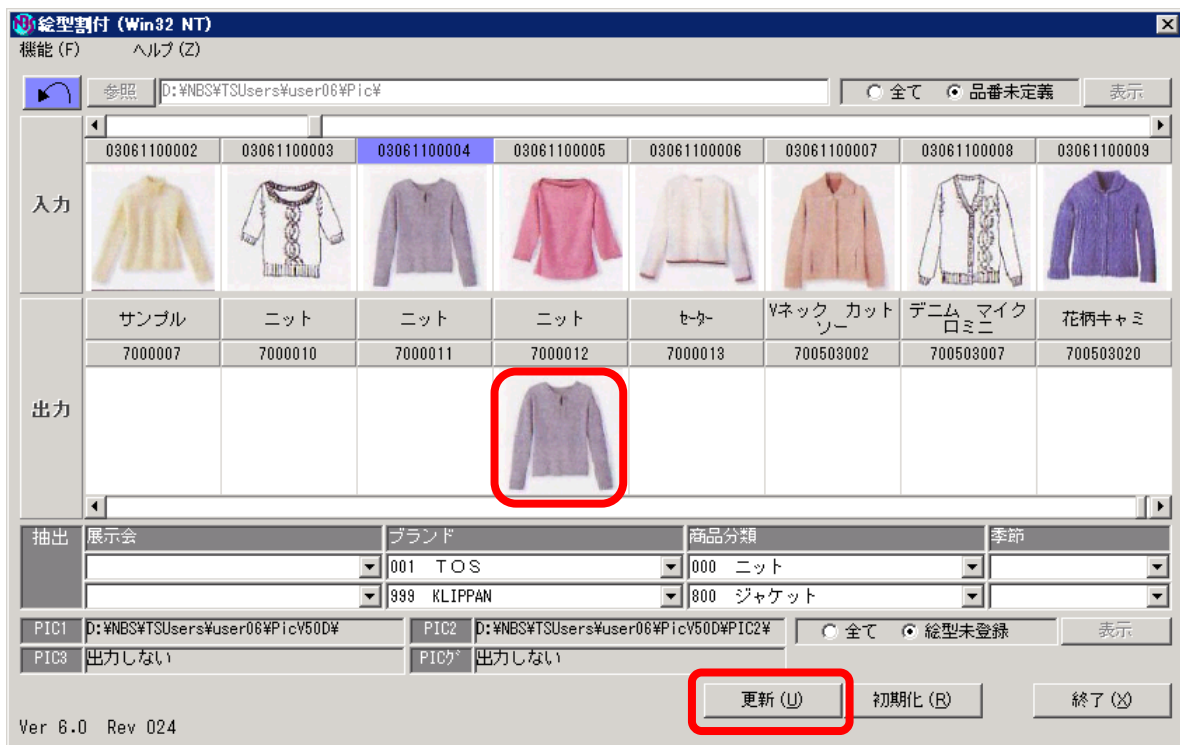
絵型割付 (Win32 NT)
機能 (F)　ヘルプ (Z)

参照　D:¥NBS¥TSUsers¥user06¥Pic¥
○ 全て　◉ 品番未定義　表示

入力
| 03061100002 | 03061100003 | 03061100004 | 03061100005 | 03061100006 | 03061100007 | 03061100008 | 03061100009 |
|---|---|---|---|---|---|---|---|

出力
| サンプル | ニット | ニット | ニット | セーター | Vネック カットソー | デニム マイクロミニ | 花柄キャミ |
|---|---|---|---|---|---|---|---|
| 7000007 | 7000010 | 7000011 | 7000012 | 7000013 | 700503002 | 700503007 | 700503020 |

抽出
| 展示会 | ブランド | 商品分類 | 季節 |
|---|---|---|---|
|  | 001 TOS | 000 ニット |  |
|  | 999 KLIPPAN | 800 ジャケット |  |

PIC1 D:¥NBS¥TSUsers¥user06¥PicV50D¥
PIC2 D:¥NBS¥TSUsers¥user06¥PicV50D¥PIC2¥
○ 全て　◉ 絵型未登録　表示
PIC3 出力しない
PICｸﾞ 出力しない

更新 (U)　初期化 (R)　終了 (X)

Ver 6.0 Rev 024